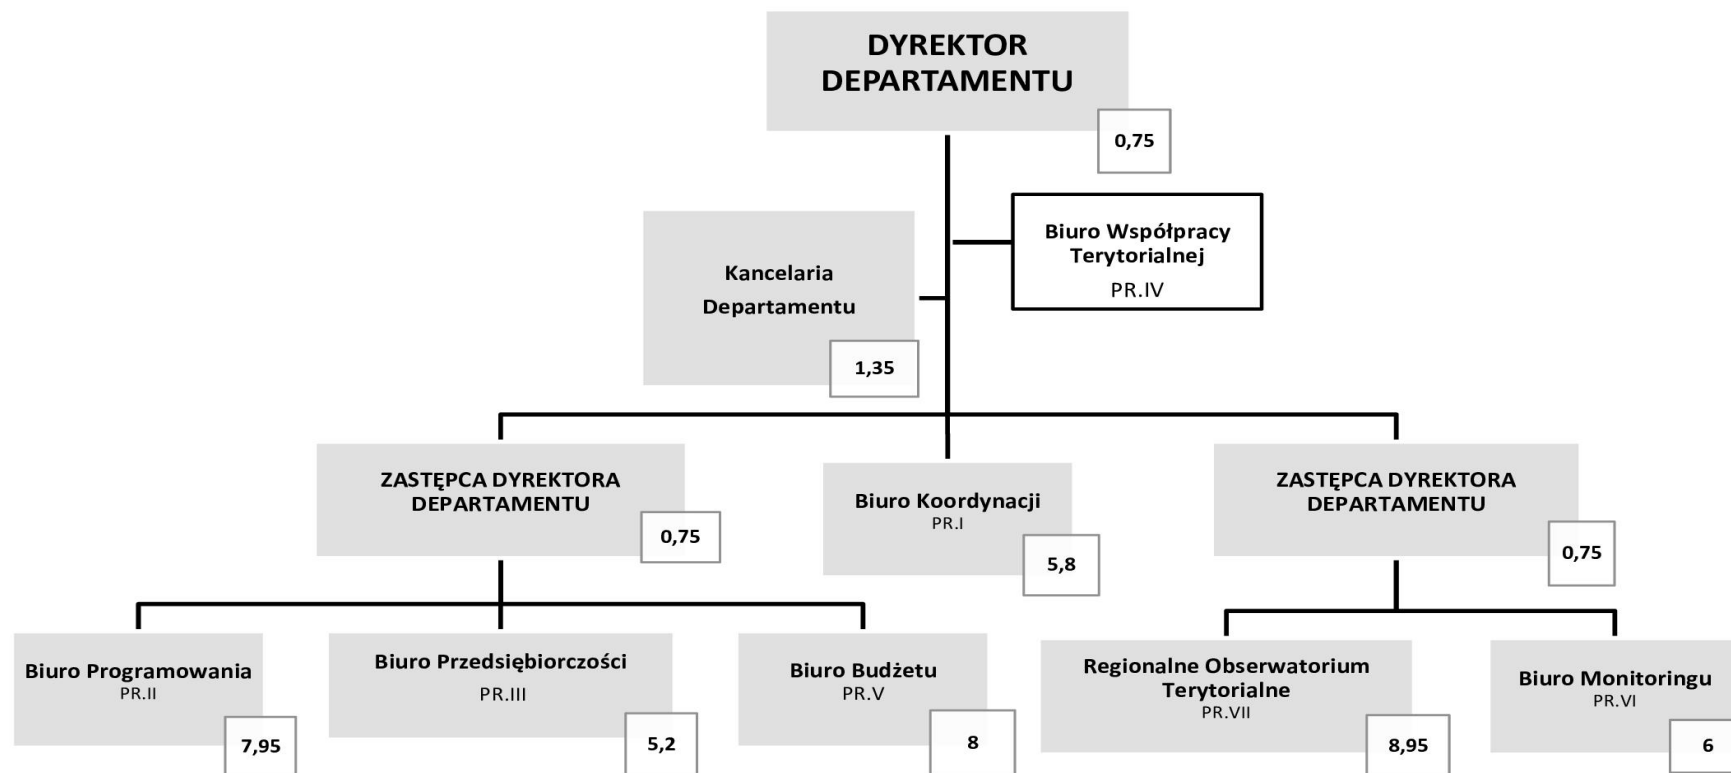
DYREKTOR DEPARTAMENTU

0,75

Kancelaria Departamentu

1,35

Biuro Współpracy Terytorialnej
PR.IV

ZASTĘPCA DYREKTORA DEPARTAMENTU

0,75

Biuro Koordynacji
PR.I

5,8

ZASTĘPCA DYREKTORA DEPARTAMENTU

0,75

Biuro Programowania
PR.II

7,95

Biuro Przedsiębiorczości
PR.III

5,2

Biuro Budżetu
PR.V

8

Regionalne Obserwatorium Terytorialne
PR.VII

8,95

Biuro Monitoringu
PR.VI

6